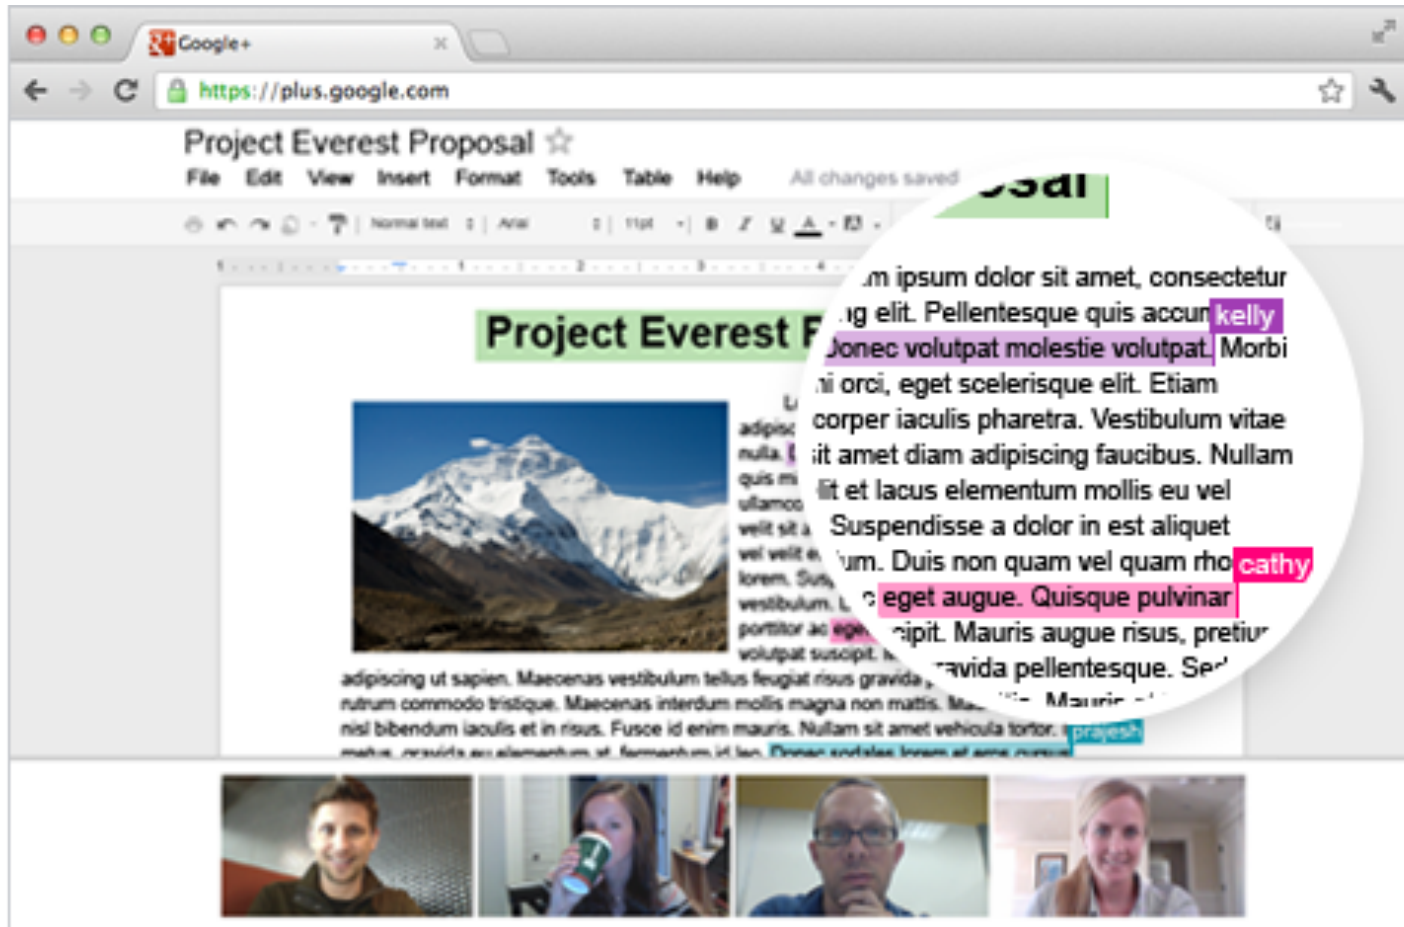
Google+

https://plus.google.com

Project Everest Proposal

File Edit View Insert Format Tools Table Help All changes saved

Normal text Arial 11pt

Project Everest P

osal

...m ipsum dolor sit amet, consectetur ...ng elit. Pellentesque quis accum kelly Donec volutpat molestie volutpat. Morbi ...i orci, eget scelerisque elit. Etiam ...corper iaculis pharetra. Vestibulum vitae ...it amet diam adipiscing faucibus. Nullam ...lit et lacus elementum mollis eu vel Suspendisse a dolor in est aliquet ...um. Duis non quam vel quam rho cathy eget augue. Quisque pulvinar ...ipit. Mauris augue risus, pretiu... ...avida pellentesque. Se...

adipiscing ut sapien. Maecenas vestibulum tellus feugiat risus gravida rutrum commodo tristique. Maecenas interdum mollis magna non mattis. nisl bibendum iaculis et in risus. Fusce id enim mauris. Nullam sit amet vehicula tortor. prajesh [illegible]